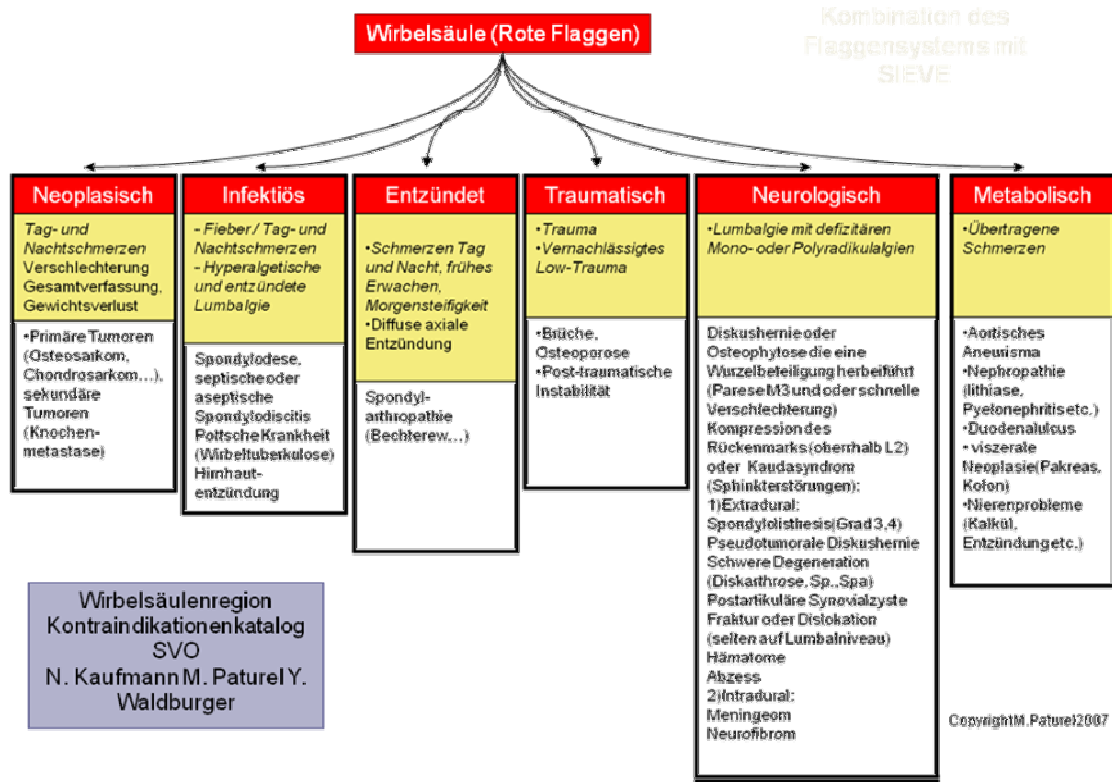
Wirbelsäule (Rote Flaggen)

Kombination des Flaggensystems mit SIEVE

Neoplasisch

Tag- und Nachtschmerzen Verschlechterung Gesamtverfassung, Gewichtsverlust

•Primäre Tumoren (Osteosarkom, Chondrosarkom,...), sekundäre Tumoren (Knochenmetastase)

Infektiös

- Fieber / Tag- und Nachtschmerzen
- Hyperalgetische und entzündete Lumbalgie

Spondylodese, septische oder aseptische Spondylodiscitis Pottsche Krankheit (Wirbeltuberkulose) Hirnhautentzündung

Entzündet

•Schmerzen Tag und Nacht, frühes Erwachen, Morgensteifigkeit
•Diffuse axiale Entzündung

Spondylarthropathie (Bechterew,...)

Traumatisch

•Trauma
•Vernachlässigtes Low-Trauma

•Brüche, Osteoporose
•Post-traumatische Instabilität

Neurologisch

•Lumbalgie mit defizitären Mono- oder Polyradikulalgien

Diskushernie oder Osteophytose die eine Wurzelbeteiligung herbeiführt (Parese M3 und oder schnelle Verschlechterung)
Kompression des Rückenmarks (oberhalb L2) oder Kaudasyndrom (Sphinkterstörungen):
1)Extradural:
Spondylolisthesis(Grad 3,4)
Pseudotumorale Diskushernie
Schwere Degeneration (Diskarthrose, Sp., Spa)
Postartikuläre Synovialzyste
Fraktur oder Dislokation (selten auf Lumbalniveau)
Hämatome
Abzess
2)Intradural:
Meningeom
Neurofibrom

Metabolisch

•Übertragene Schmerzen

•Aortisches Aneurisma
•Nephropathie (lithiase, Pyelonephritis etc.)
•Duodenalulcus
• viszerale Neoplasie(Pakreas, Kolon)
•Nierenprobleme (Kalkül, Entzündung etc.)

Wirbelsäulenregion Kontraindikationenkatalog SVO N. Kaufmann M. Paturel Y. Waldburger

Copyright M.Paturel 2007